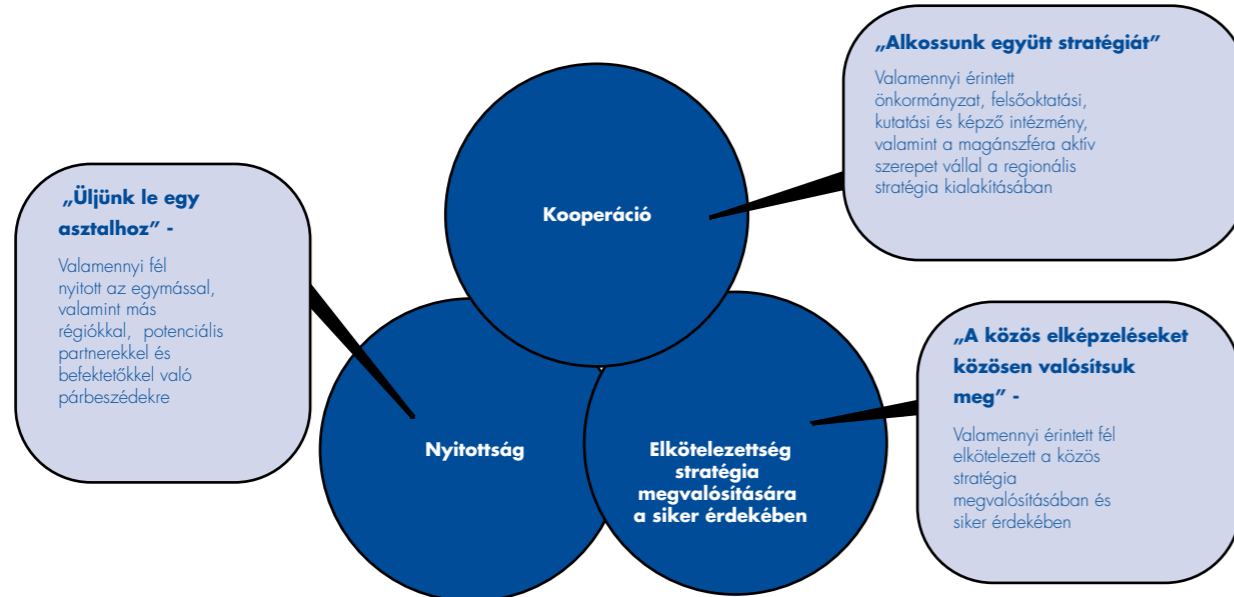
„Alkossunk együtt stratégiát”

Valamennyi érintett önkormányzat, felsőoktatási, kutatási és képző intézmény, valamint a magánszféra aktív szerepet vállal a regionális stratégia kialakításában

„Üljünk le egy asztalhoz” -

Valamennyi fél nyitott az egymással, valamint más régiókkal, potenciális partnerekkel és befektetőkkel való párbeszédekre

Kooperáció

Nyitottság

Elkötelezettség stratégia megvalósítására a siker érdekében

„A közös elképzeléseket közösen valósítsuk meg” -

Valamennyi érintett fél elkötelezett a közös stratégia megvalósításában és siker érdekében